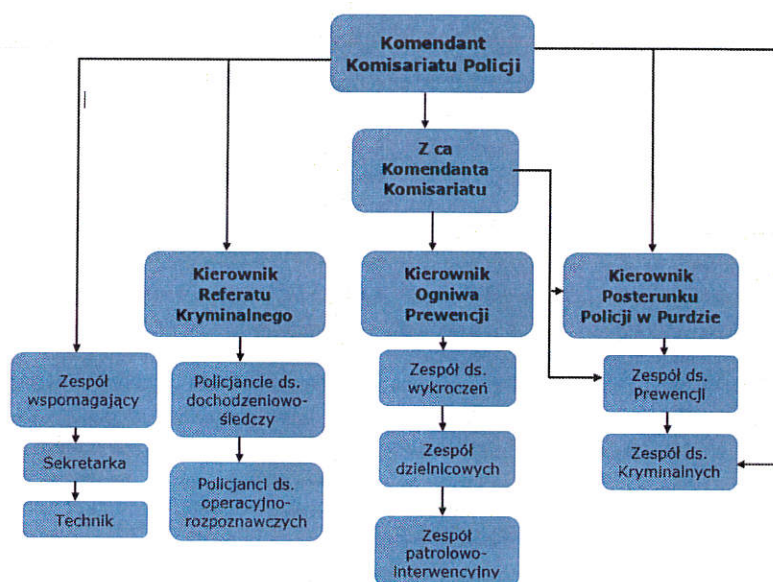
Komendant Komisariatu Policji

Z ca Komendanta Komisariatu

Kierownik Referatu Kryminalnego

Kierownik Ogniwa Prewencji

Kierownik Posterunku Policji w Purdzie

Zespół wspomagający

Sekretarka

Technik

Policjancie ds. dochodzeniowo-śledczy

Policjanci ds. operacyjno-rozpoznawczych

Zespół ds. wykroczeń

Zespół dzielnicowych

Zespół patrolowo-interwencyjny

Zespół ds. Prewencji

Zespół ds. Kryminalnych